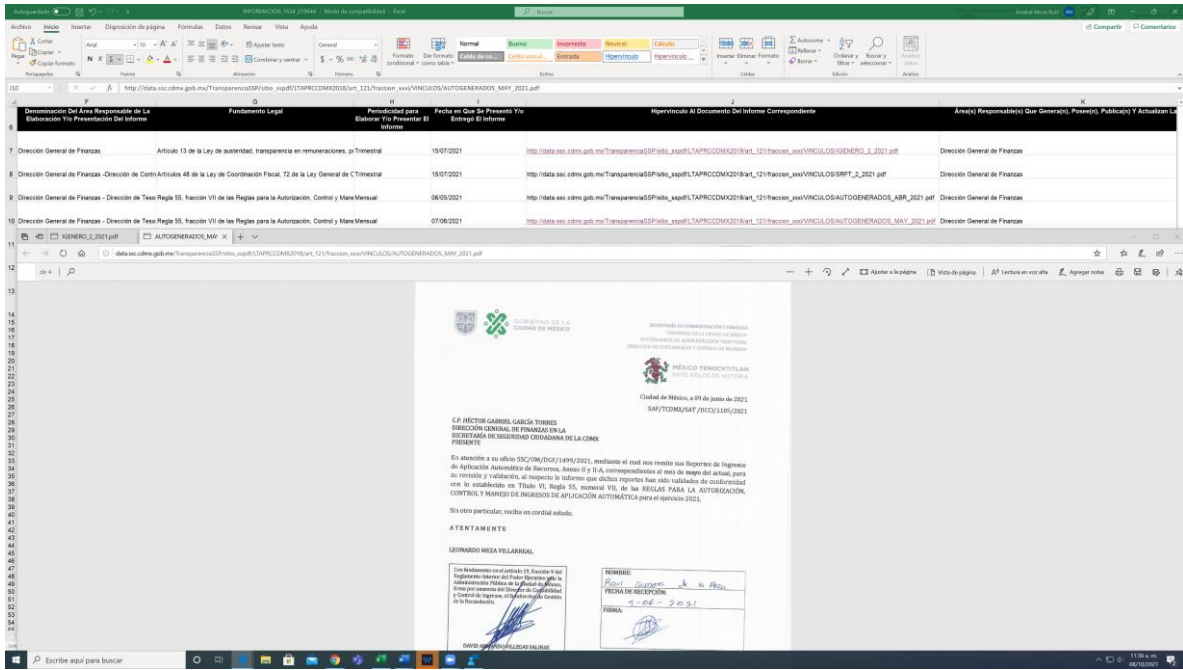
Autoguardado INFORMACION 1634 219644 - Modo de compatibilidad - Excel Buscar

Archivo Inicio Insertar Disposición de página Fórmulas Datos Revisar Vista Ayuda Compartir Comentarios

Cortar Copiar Copiar formato Portapapeles Arial 10 Fuente Ajustar texto Combinar y centrar Alineación General Número Formato condicional Dar formato como tabla Normal Bueno Incorrecto Neutral Cálculo Celda de co... Celda vincul... Entrada Hipervínculo Hipervínculo Estilos Insertar Eliminar Formato Celdas Autosuma Rellenar Borrar Ordenar y filtrar Buscar y seleccionar Edición Analizar datos Análisis

J10 http://data.ssc.cdmx.gob.mx/TransparenciaSSP/sitio_sspdf/LTAPRCCDMX2018/art_121/fraccion_xxxi/VINCULOS/AUTOGENERADOS_MAY_2021.pdf

| | F | G | H | I | J | K |
|---|---|---|---|---|---|---|
| 6 | Denominación Del Área Responsable de La Elaboración Y/o Presentación Del Informe | Fundamento Legal | Periodicidad para Elaborar Y/o Presentar El Informe | Fecha en Que Se Presentó Y/o Entregó El Informe | Hipervínculo Al Documento Del Informe Correspondiente | Área(s) Responsable(s) Que Genera(n), Posee(n), Publica(n) Y Actualizan La |
| 7 | Dirección General de Finanzas | Artículo 13 de la Ley de austeridad, transparencia en remuneraciones, p | Trimestral | 15/07/2021 | http://data.ssc.cdmx.gob.mx/TransparenciaSSP/sitio_sspdf/LTAPRCCDMX2018/art_121/fraccion_xxxi/VINCULOS/IGENERO_2_2021.pdf | Dirección General de Finanzas |
| 8 | Dirección General de Finanzas -Dirección de Contr | Artículos 48 de la Ley de Coordinación Fiscal, 72 de la Ley General de C | Trimestral | 15/07/2021 | http://data.ssc.cdmx.gob.mx/TransparenciaSSP/sitio_sspdf/LTAPRCCDMX2018/art_121/fraccion_xxxi/VINCULOS/SRFT_2_2021.pdf | Dirección General de Finanzas |
| 9 | Dirección General de Finanzas - Dirección de Teso | Regla 55, fracción VII de las Reglas para la Autorización, Control y Mane | Mensual | 06/05/2021 | http://data.ssc.cdmx.gob.mx/TransparenciaSSP/sitio_sspdf/LTAPRCCDMX2018/art_121/fraccion_xxxi/VINCULOS/AUTOGENERADOS_ABR_2021.pdf | Dirección General de Finanzas |
| 10 | Dirección General de Finanzas - Dirección de Teso | Regla 55, fracción VII de las Reglas para la Autorización, Control y Mane | Mensual | 07/06/2021 | http://data.ssc.cdmx.gob.mx/TransparenciaSSP/sitio_sspdf/LTAPRCCDMX2018/art_121/fraccion_xxxi/VINCULOS/AUTOGENERADOS_MAY_2021.pdf | Dirección General de Finanzas |

IGENERO_2_2021.pdf AUTOGENERADOS_MAY ×

data.ssc.cdmx.gob.mx/TransparenciaSSP/sitio_sspdf/LTAPRCCDMX2018/art_121/fraccion_xxxi/VINCULOS/AUTOGENERADOS_MAY_2021.pdf

de 4 Ajustar a la página Vista de página Lectura en voz alta Agregar notas

GOBIERNO DE LA CIUDAD DE MÉXICO

SECRETARÍA DE ADMINISTRACIÓN Y FINANZAS
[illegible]
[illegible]
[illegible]

MÉXICO TENOCHTITLAN
SIETE SIGLOS DE HISTORIA

Ciudad de México, a 09 de junio de 2021
SAF/TCDMX/SAT/DCCI/1105/2021

C.P. HÉCTOR GABRIEL GARCÍA TORRES
DIRECCIÓN GENERAL DE FINANZAS EN LA
SECRETARÍA DE SEGURIDAD CIUDADANA DE LA CDMX
PRESENTE

En atención a su oficio SSC/OM/DGF/1499/2021, mediante el cual nos remite sus Reportes de Ingresos de Aplicación Automática de Recursos, Anexo II y II-A, correspondientes al mes de mayo del actual, para su revisión y validación, al respecto le informo que dichos reportes han sido validados de conformidad con lo establecido en Título VI, Regla 55, numeral VII, de las REGLAS PARA LA AUTORIZACIÓN, CONTROL Y MANEJO DE INGRESOS DE APLICACIÓN AUTOMÁTICA para el ejercicio 2021.

Sin otro particular, reciba un cordial saludo.

ATENTAMENTE

LEONARDO MEZA VILLARREAL

Con fundamento en el artículo 19, fracción V del Reglamento Interior del Poder Ejecutivo y de la Administración Pública de la Ciudad de México, firma por ausencia del Director de Contabilidad y Control de Ingresos, el Subdirector de Gestión de la Recaudación.

DAVID ARMANDO VILLEGAS SALINAS

NOMBRE:
Raul Gamero de la Peña
FECHA DE RECEPCIÓN:
9-06-2021
FIRMA:

Escribe aquí para buscar

11:36 a.m.
08/10/2021